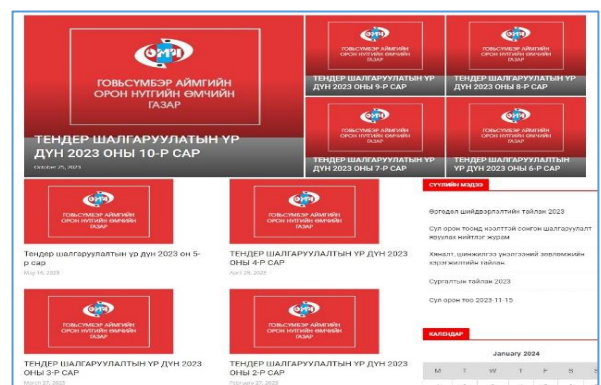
ГОВЬСҮМБЭР АЙМГИЙН ОРОН НУТГИЙН ӨМЧИЙН ГАЗАР

ТЕНДЕР ШАЛГАРУУЛАЛТЫН ҮР ДҮН 2023 ОНЫ 10-Р САР

October 25, 2023

ГОВЬСҮМБЭР АЙМГИЙН ОРОН НУТГИЙН ӨМЧИЙН ГАЗАР

ТЕНДЕР ШАЛГАРУУЛАЛТЫН ҮР ДҮН 2023 ОНЫ 9-Р САР

ГОВЬСҮМБЭР АЙМГИЙН ОРОН НУТГИЙН ӨМЧИЙН ГАЗАР

ТЕНДЕР ШАЛГАРУУЛАЛТЫН ҮР ДҮН 2023 ОНЫ 8-Р САР

ГОВЬСҮМБЭР АЙМГИЙН ОРОН НУТГИЙН ӨМЧИЙН ГАЗАР

ТЕНДЕР ШАЛГАРУУЛАЛТЫН ҮР ДҮН 2023 ОНЫ 7-Р САР

ГОВЬСҮМБЭР АЙМГИЙН ОРОН НУТГИЙН ӨМЧИЙН ГАЗАР

ТЕНДЕР ШАЛГАРУУЛАЛТЫН ҮР ДҮН 2023 ОНЫ 6-Р САР

ГОВЬСҮМБЭР АЙМГИЙН ОРОН НУТГИЙН ӨМЧИЙН ГАЗАР

Тендер шалгаруулалтын үр дүн 2023 он 5-р сар

May 16, 2023

ГОВЬСҮМБЭР АЙМГИЙН ОРОН НУТГИЙН ӨМЧИЙН ГАЗАР

ТЕНДЕР ШАЛГАРУУЛАЛТЫН ҮР ДҮН 2023 ОНЫ 4-Р САР

April 24, 2023

СҮҮЛИЙН МЭДЭЭ

Өргөдөл шийдвэрлэлтийн тайлан 2023

Сул орон тоонд нээлттэй сонгон шалгаруулалт зарлах журам

Хөнгөлөлт, чөлөөлөлтийн зөвлөмжийн хэрэгжилтийн тайлан

Сургалтын тайлан 2023

Сул орон тоо 2023-11-15

ГОВЬСҮМБЭР АЙМГИЙН ОРОН НУТГИЙН ӨМЧИЙН ГАЗАР

ТЕНДЕР ШАЛГАРУУЛАЛТЫН ҮР ДҮН 2023 ОНЫ 3-Р САР

March 27, 2023

ГОВЬСҮМБЭР АЙМГИЙН ОРОН НУТГИЙН ӨМЧИЙН ГАЗАР

ТЕНДЕР ШАЛГАРУУЛАЛТЫН ҮР ДҮН 2023 ОНЫ 2-Р САР

February 27, 2023

КАЛЕНДАР

January 2024

M T W T F S